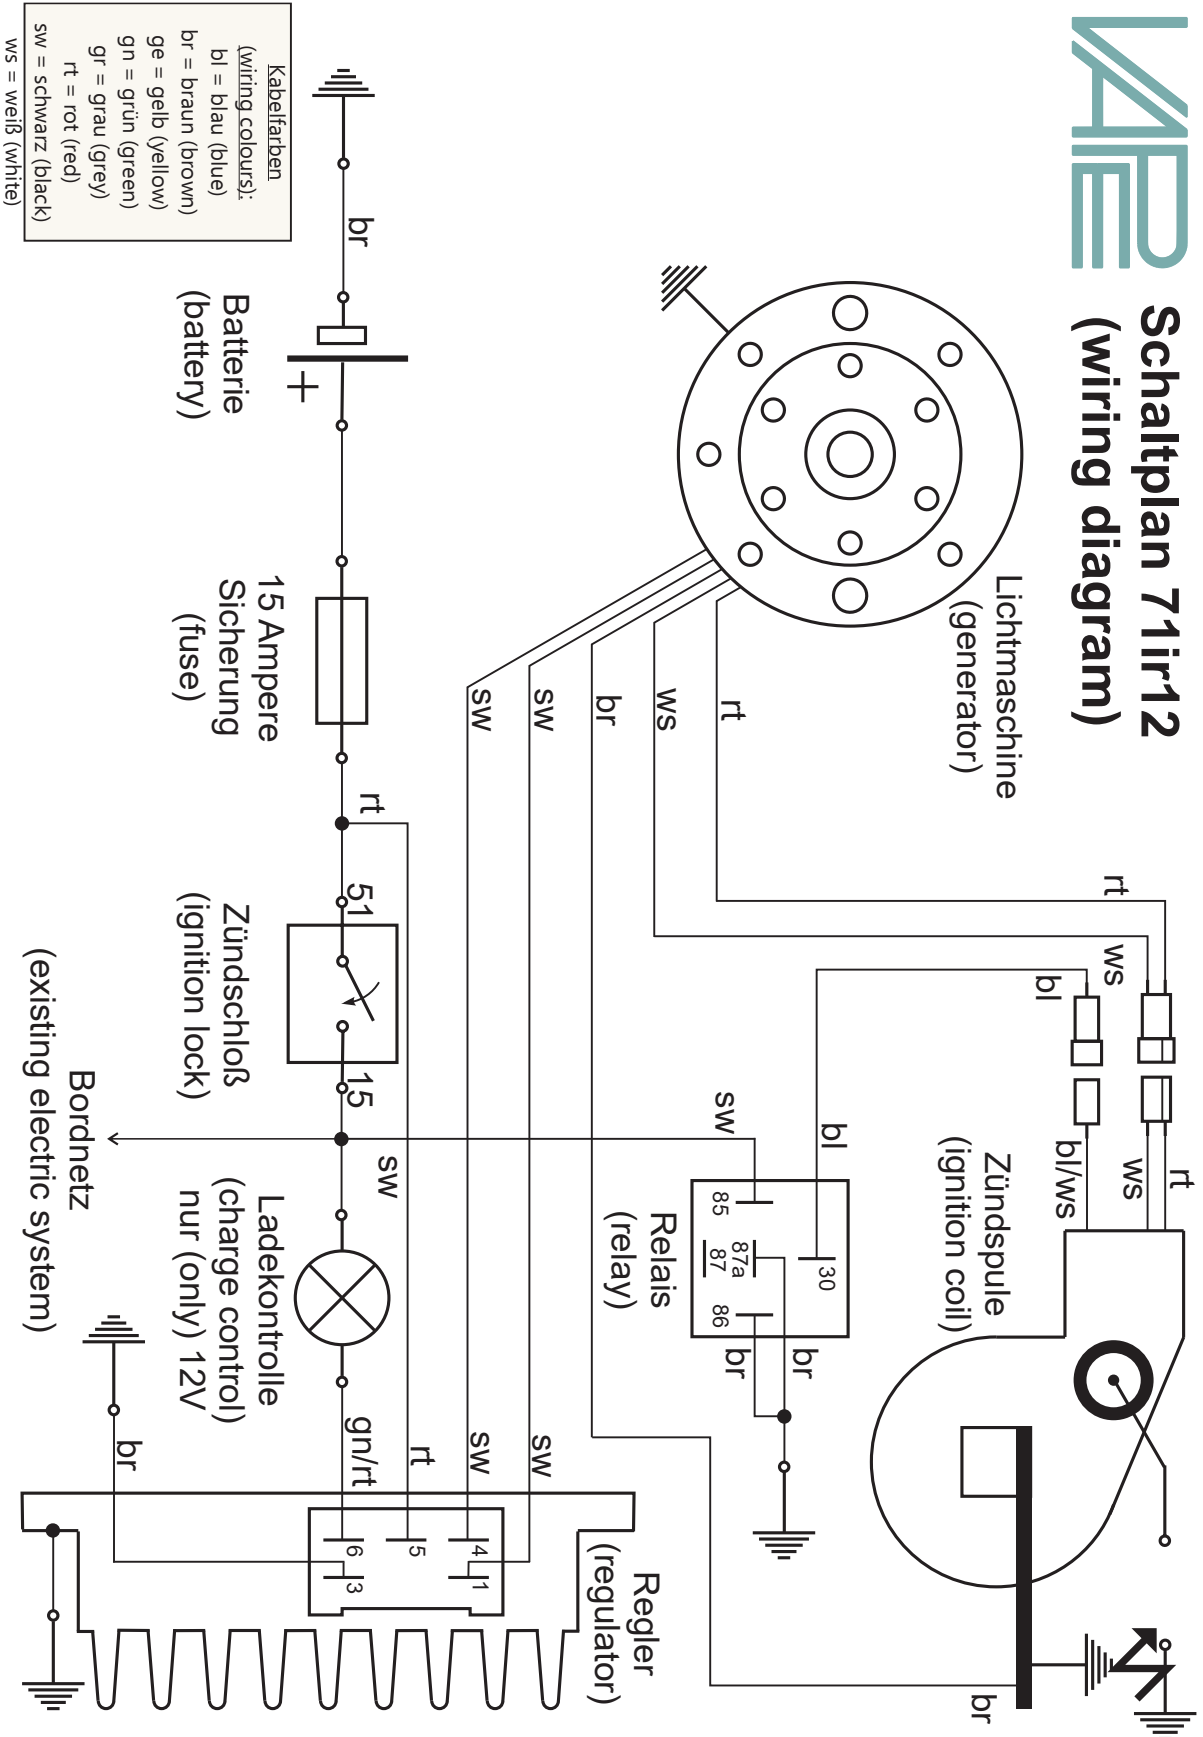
Schaltplan 71ir12
(wiring diagram)

Lichtmaschine
(generator)

rt
ws
br
sw
sw

rt
ws
bl

rt
ws
bl/ws

Zündspule
(ignition coil)

bl
sw
Relais
(relay)
85
87a
87
30
86
br
br

br

Regler
(regulator)
6
5
4
3
1

sw
sw
rt
gn/rt
br

Ladekontrolle
(charge control)
nur (only) 12V

sw
Bordnetz
(existing electric system)

15
51
Zündschloß
(ignition lock)

rt

15 Ampere
Sicherung
(fuse)

Batterie
(battery)
+

br

Kabelfarben
(wiring colours):
bl = blau (blue)
br = braun (brown)
ge = gelb (yellow)
gn = grün (green)
gr = grau (grey)
rt = rot (red)
sw = schwarz (black)
ws = weiß (white)